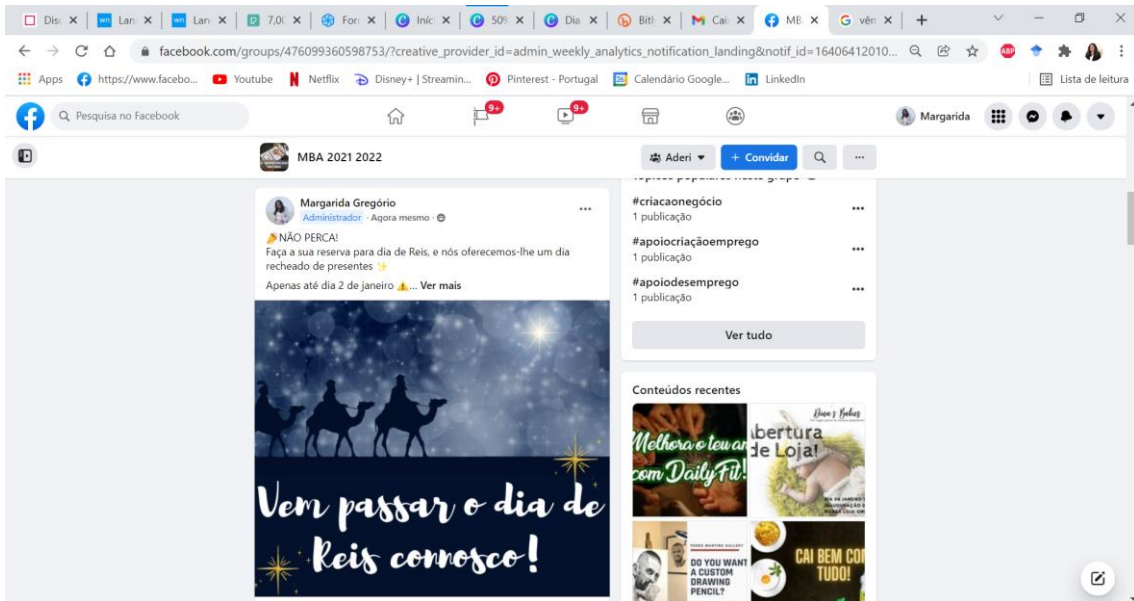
Dis | Lan | Lan | 7,0 | For | Iníc | 50 | Dia | Bith | Cal | MB | vên | +

facebook.com/groups/476099360598753/?creative_provider_id=admin_weekly_analytics_notification_landing&notif_id=16406412010...

Apps | https://www.facebo... | Youtube | Netflix | Disney+ | Streamin... | Pinterest - Portugal | Calendário Google... | LinkedIn | Lista de leitura

Pesquisa no Facebook | 9+ | 9+ | Margarida

MBA 2021 2022 | Aderi | + Convidar | ...

Margarida Gregório
Administrador · Agora mesmo ·
NÃO PERCA!
Faça a sua reserva para dia de Reis, e nós oferecemos-lhe um dia recheado de presentes
Apenas até dia 2 de janeiro ... Ver mais

Vem passar o dia de Reis connosco!

#criacaonegócio
1 publicação
#apoiocriaçãoemprego
1 publicação
#apoiodesemprego
1 publicação
Ver tudo

Conteúdos recentes
Melhora o teu ar com DailyFit!
Dina's Bolos
abertura de Loja!
DO YOU WANT A CUSTOM DRAWING PENCIL?
CAI BEM CO TUDO!